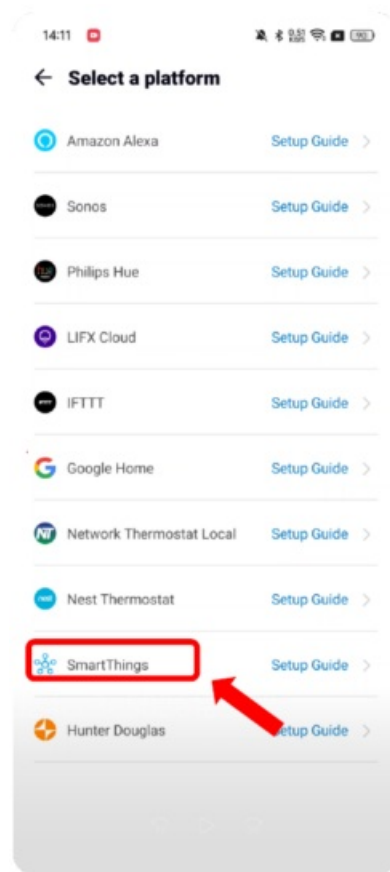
14:11

← Select a platform

Amazon Alexa Setup Guide >

Sonos Setup Guide >

Philips Hue Setup Guide >

LIFX Cloud Setup Guide >

IFTTT Setup Guide >

Google Home Setup Guide >

Network Thermostat Local Setup Guide >

Nest Thermostat Setup Guide >

SmartThings Setup Guide >

Hunter Douglas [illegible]etup Guide >